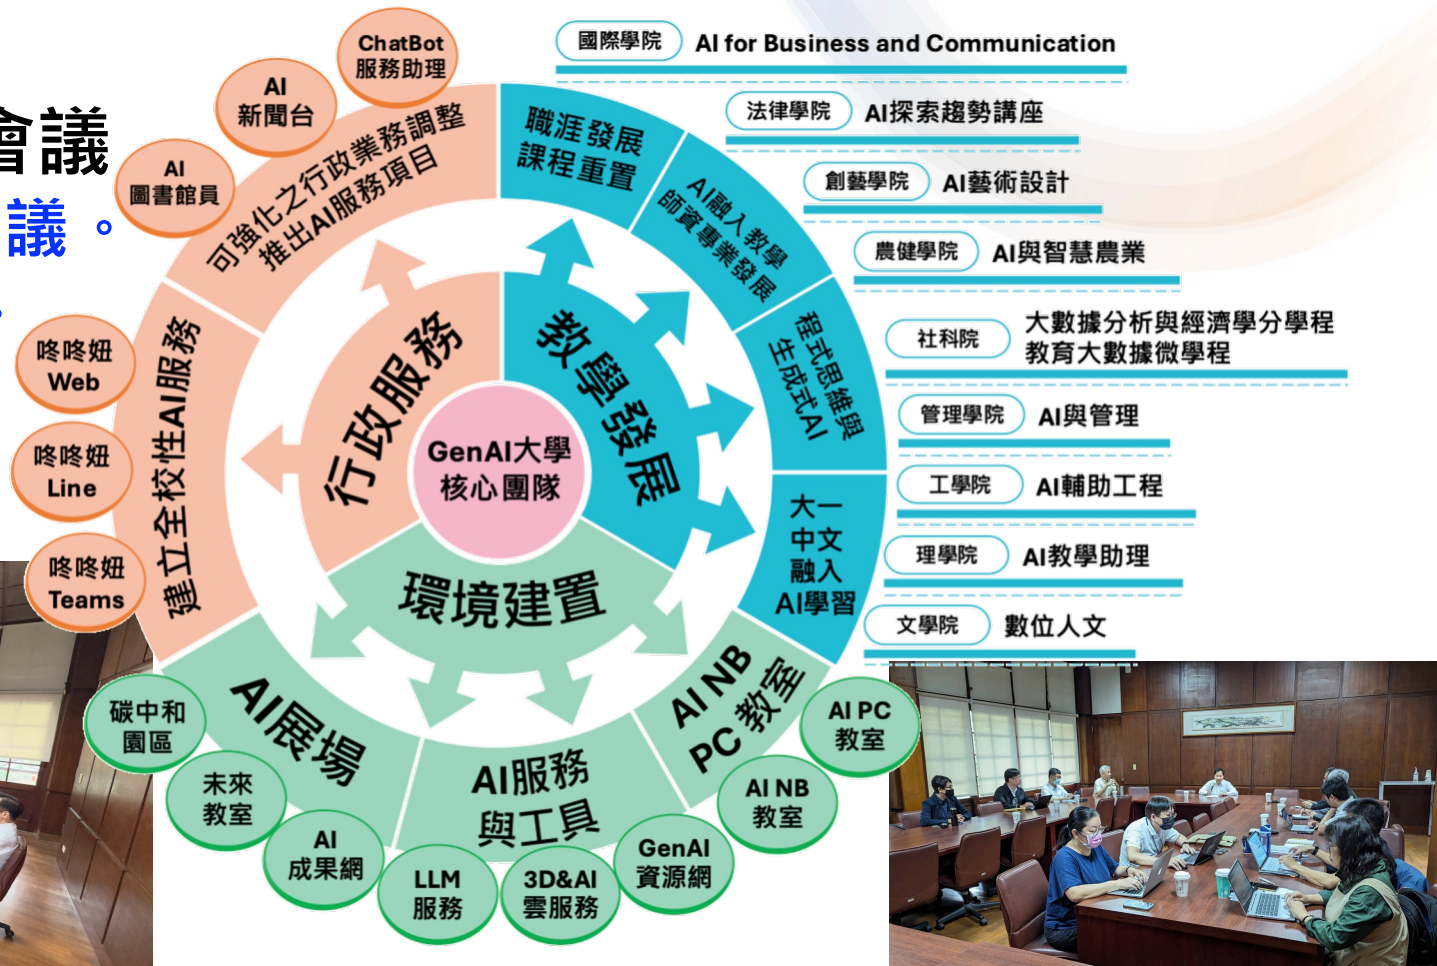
會議
議。

ChatBot 服務助理
AI 新聞台
AI 圖書館員
可強化之行政業務調整 推出AI服務項目
職涯發展 課程重置
AI融入教學 師資專業發展
程式思維與 生成式AI
大一中文 融入 AI學習
咚咚妞 Web
咚咚妞 Line
咚咚妞 Teams
建立全校性AI服務
行政服務
教學發展
GenAI大學 核心團隊
環境建置
AI展場
AI服務 與工具
AI NB PC教室
碳中和 園區
未來 教室
AI 成果網
LLM 服務
3D&AI 雲服務
GenAI 資源網
AI NB 教室
AI PC 教室

國際學院 AI for Business and Communication
法律學院 AI探索趨勢講座
創藝學院 AI藝術設計
農健學院 AI與智慧農業
社科院 大數據分析與經濟學分學程 教育大數據微學程
管理學院 AI與管理
工學院 AI輔助工程
理學院 AI教學助理
文學院 數位人文